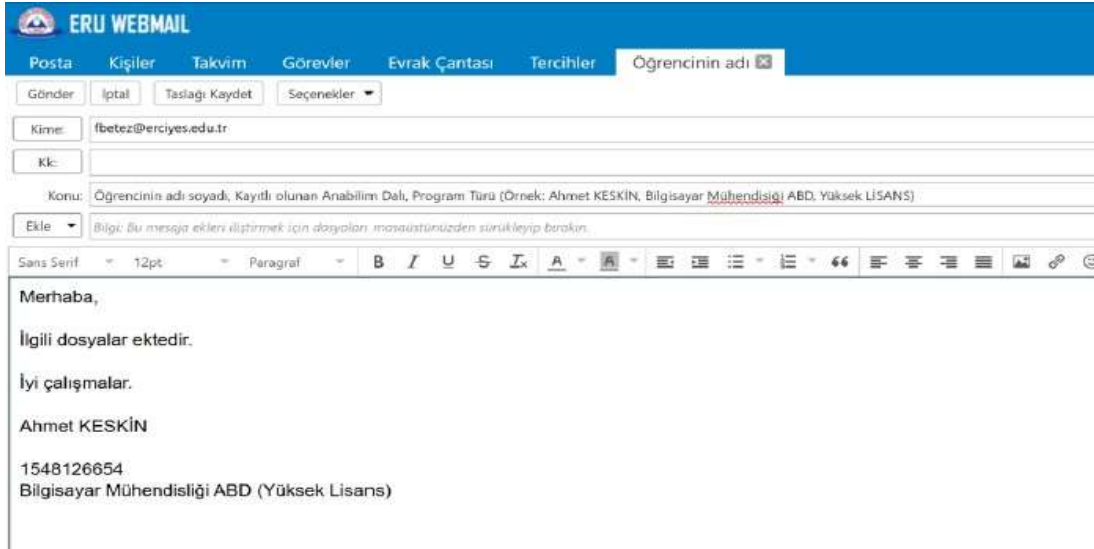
ERU WEBMAIL

Posta Kişiler Takvim Görevler Evrak Çantası Tercihler Öğrencinin adı

Gönder İptal Taslağı Kaydet Seçenekler

Kime: fbetez@erciyes.edu.tr

Kk:

Konu: Öğrencinin adı soyadı, Kayıtlı olunan Anabilim Dalı, Program Türü (Örnek: Ahmet KESKİN, Bilgisayar Mühendisiği ABD, Yüksek LİSANS)

Ekle Bilgi: Bu mesaja ekleri iliştirmek için dosyaları masaüstünüzden sürükleyip bırakın.

Sans Serif 12pt Paragraf B I U S $T_x$ A A 66

Merhaba,

İlgili dosyalar ektedir.

İyi çalışmalar.

Ahmet KESKİN

1548126654
Bilgisayar Mühendisliği ABD (Yüksek Lisans)